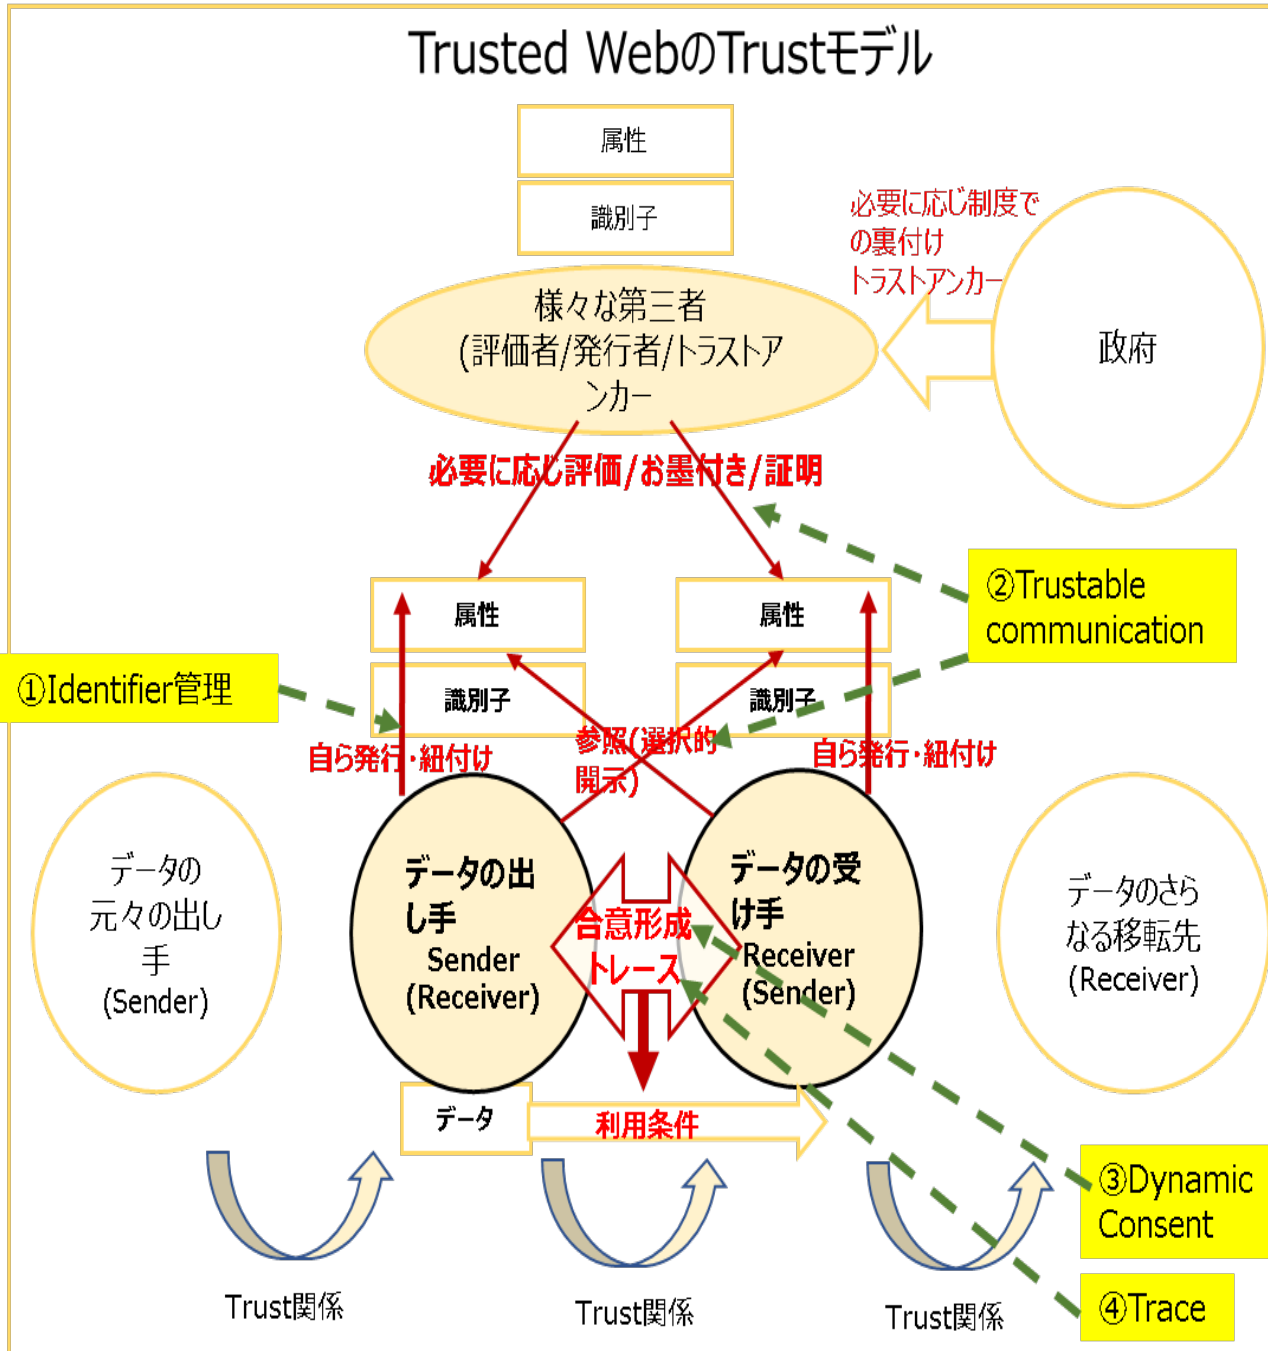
Trusted WebのTrustモデル

属性

識別子

必要に応じ制度での裏付けトラストアンカー

様々な第三者(評価者/発行者/トラストアンカー

政府

必要に応じ評価/お墨付き/証明

②Trustable communication

属性

属性

①Identifier管理

識別子

識別子

参照(選択的開示)

自ら発行・紐付け

自ら発行・紐付け

データの元々の出し手(Sender)

データの出し手 Sender (Receiver)

合意形成 トレース

データの受け手 Receiver (Sender)

データのさらなる移転先(Receiver)

データ

利用条件

③Dynamic Consent

Trust関係

Trust関係

Trust関係

④Trace